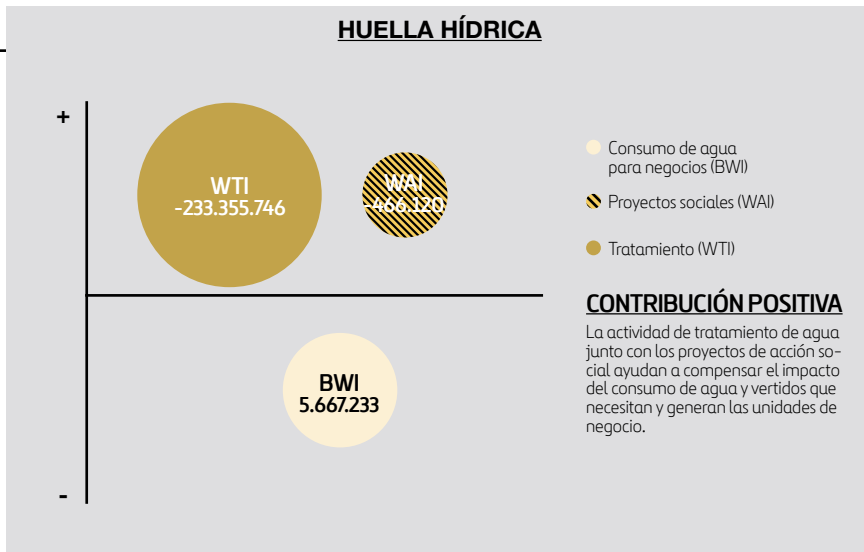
HUELLA HÍDRICA

+

-

WTI
-233.355.746

WAI
-466.120

BWI
5.667.233

Consumo de agua para negocios (BWI)

Proyectos sociales (WAI)

Tratamiento (WTI)

CONTRIBUCIÓN POSITIVA

La actividad de tratamiento de agua junto con los proyectos de acción social ayudan a compensar el impacto del consumo de agua y vertidos que necesitan y generan las unidades de negocio.